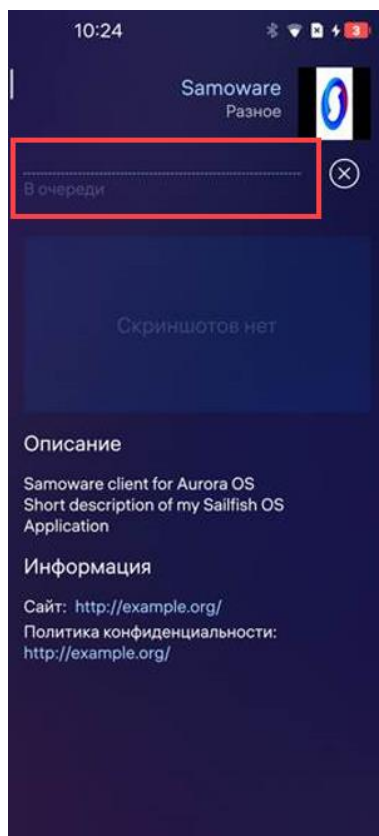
10:24

3

Samoware
Разное

В очереди

Скриншотов нет

Описание

Samoware client for Aurora OS
Short description of my Sailfish OS Application

Информация

Сайт: http://example.org/
Политика конфиденциальности: http://example.org/